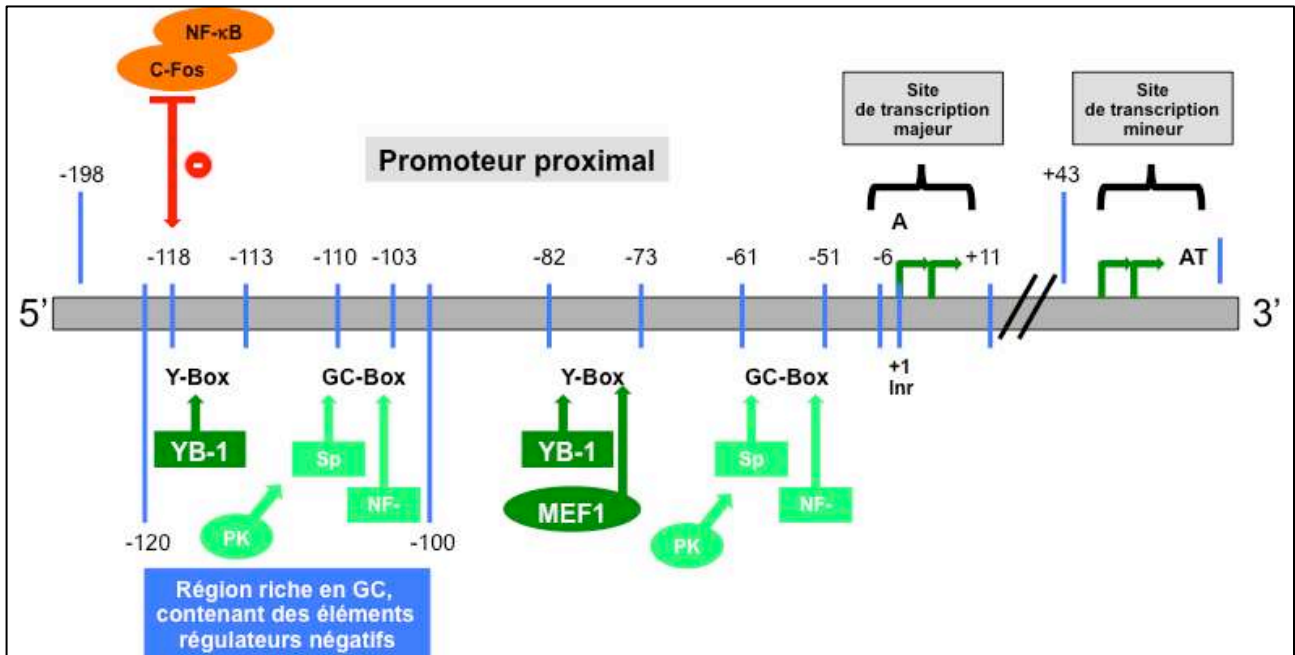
NF-κB
C-Fos

Site de transcription majeur

Site de transcription mineur

Promoteur proximal

-198

+43

A

-118 -113 -110 -103 -82 -73 -61 -51 -6 +11

AT

5'

3'

+1
Inr

Y-Box
GC-Box
Y-Box
GC-Box

YB-1
Sp
NF-
YB-1
MEF1
Sp
NF-
PK
PK

-120
-100

Région riche en GC, contenant des éléments régulateurs négatifs